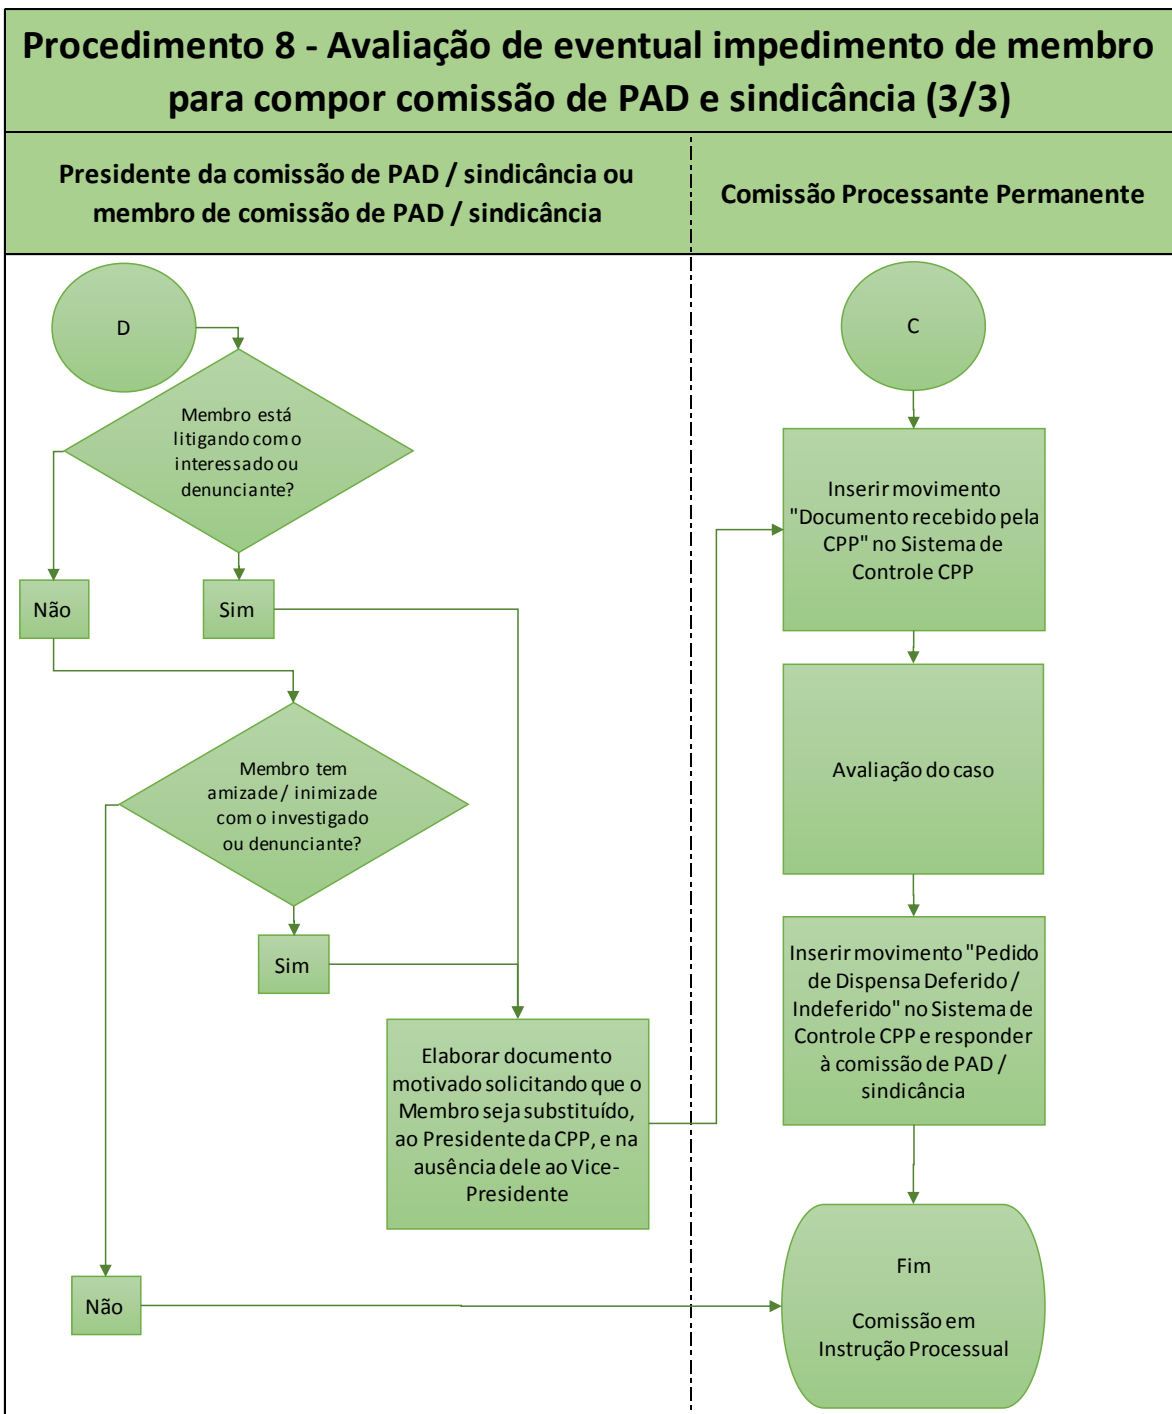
Procedimento 8 - Avaliação de eventual impedimento de membro para compor comissão de PAD e sindicância (3/3)

Presidente da comissão de PAD / sindicância ou membro de comissão de PAD / sindicância

Comissão Processante Permanente

D

Membro está litigando com o interessado ou denunciante?

Não

Sim

Membro tem amizade / inimizade com o investigado ou denunciante?

Sim

Elaborar documento motivado solicitando que o Membro seja substituído, ao Presidente da CPP, e na ausência dele ao Vice-Presidente

Não

C

Inserir movimento "Documento recebido pela CPP" no Sistema de Controle CPP

Avaliação do caso

Inserir movimento "Pedido de Dispensa Deferido / Indeferido" no Sistema de Controle CPP e responder à comissão de PAD / sindicância

Fim

Comissão em Instrução Processual